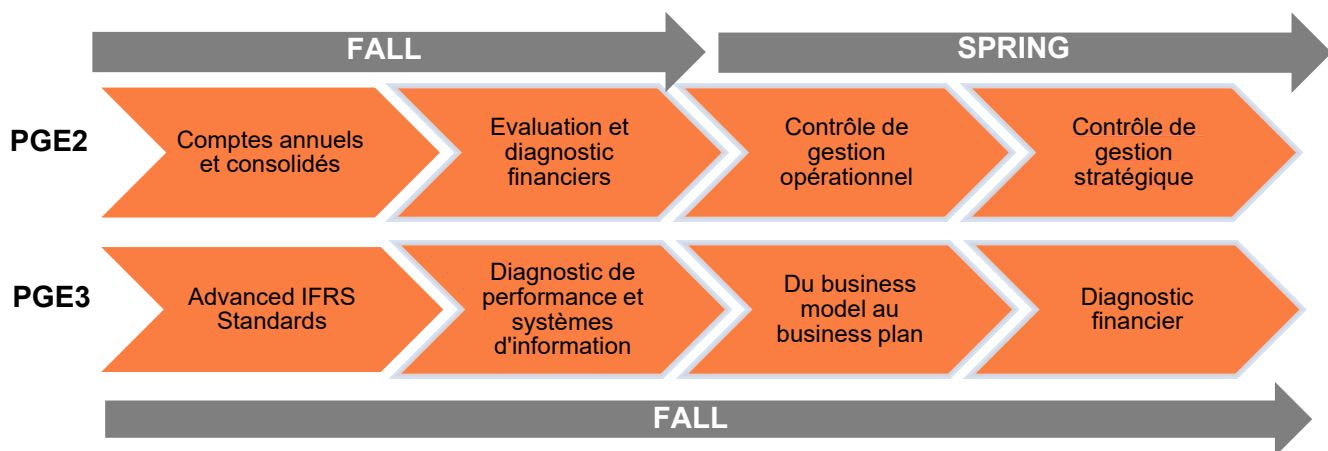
FALL

SPRING

PGE2

Comptes annuels et consolidés

Evaluation et diagnostic financiers

Contrôle de gestion opérationnel

Contrôle de gestion stratégique

PGE3

Advanced IFRS Standards

Diagnostic de performance et systèmes d'information

Du business model au business plan

Diagnostic financier

FALL